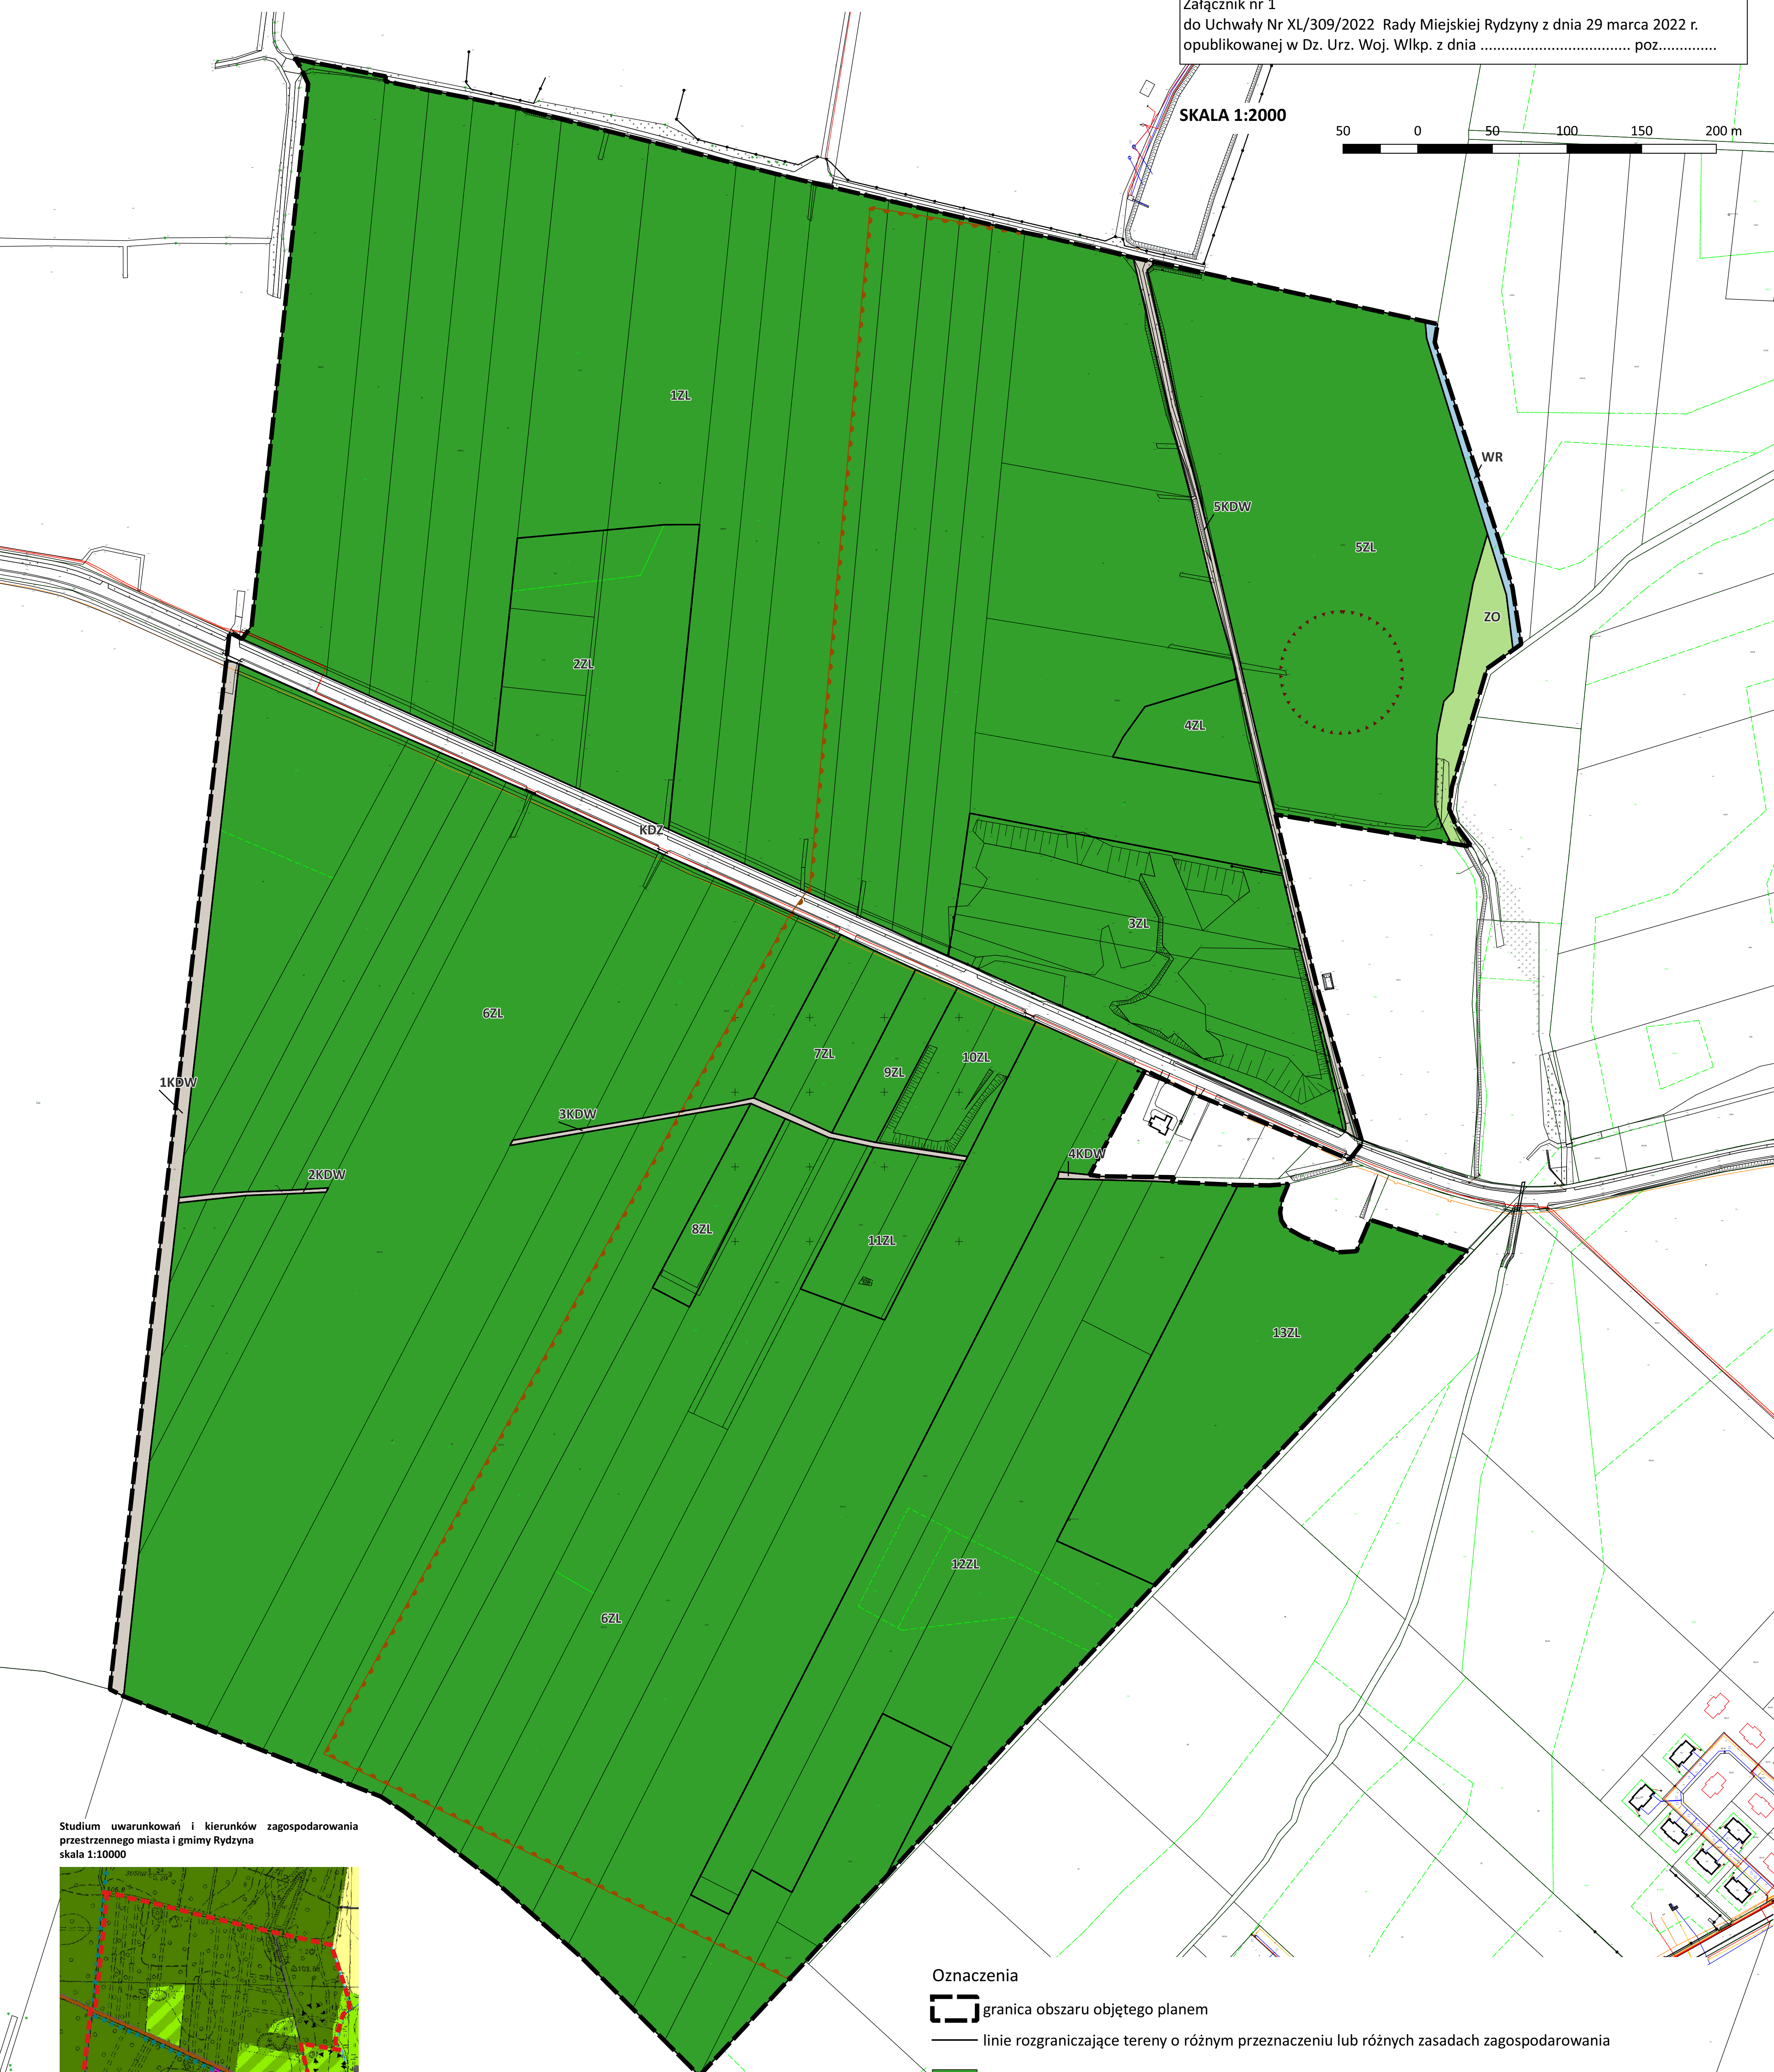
Załącznik nr 1
do Uchwały Nr XL/309/2022 Rady Miejskiej Rydzyny z dnia 29 marca 2022 r.
opublikowanej w Dz. Urz. Woj. Wlkp. z dnia .................................... poz.............

SKALA 1:2000

50 0 50 100 150 200 m

1ZL

2ZL

5KDW

5ZL

WR

ZO

4ZL

KDZ

3ZL

6ZL

1KDW

3KDW

7ZL

9ZL

10ZL

4KDW

2KDW

8ZL

11ZL

13ZL

12ZL

6ZL

Studium uwarunkowań i kierunków zagospodarowania przestrzennego miasta i gmimy Rydzyna
skala 1:10000

Oznaczenia

granica obszaru objętego planem

linie rozgraniczające tereny o różnym przeznaczeniu lub różnych zasadach zagospodarowania